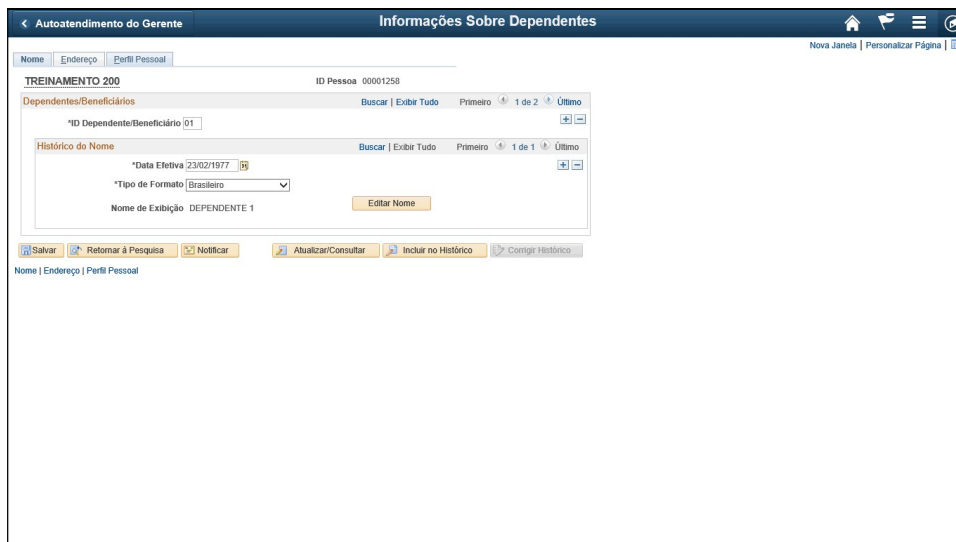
< Autoatendimento do Gerente

Informações Sobre Dependentes

Nova Janela | Personalizar Página |

Nome | Endereço | Perfil Pessoal

TREINAMENTO 200

ID Pessoa 00001258

Dependentes/Beneficiários

Buscar | Exibir Tudo

Primeiro 1 de 2 Último

*ID Dependente/Beneficiário 01

Histórico do Nome

Buscar | Exibir Tudo

Primeiro 1 de 1 Último

*Data Efetiva 23/02/1977

*Tipo de Formato Brasileiro

Nome de Exibição DEPENDENTE 1

Editar Nome

Salvar | Retornar à Pesquisa | Notificar | Atualizar/Consultar | Incluir no Histórico | Corrigir Histórico

Nome | Endereço | Perfil Pessoal